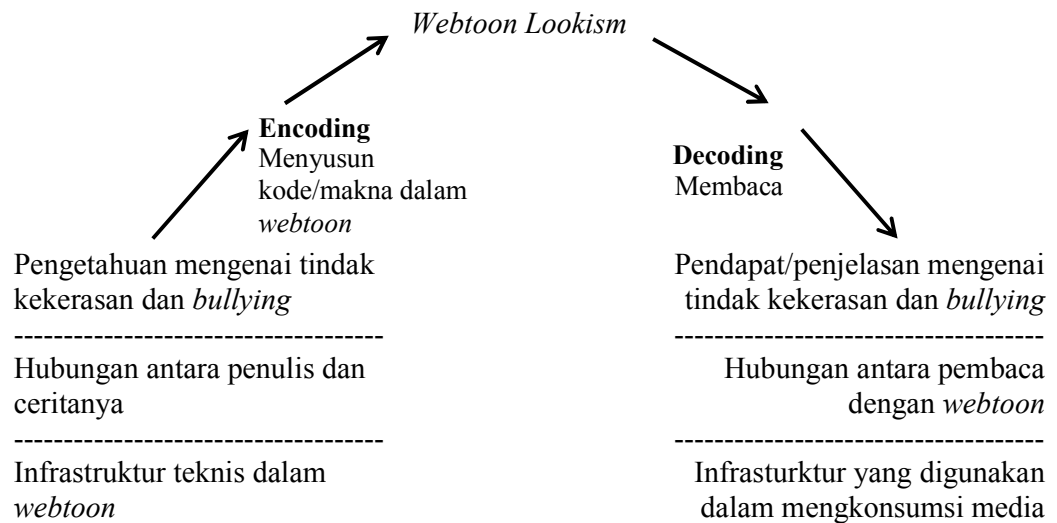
*Webtoon Lookism*

**Encoding**
Menyusun kode/makna dalam *webtoon*

**Decoding**
Membaca

Pengetahuan mengenai tindak kekerasan dan *bullying*

Hubungan antara penulis dan ceritanya

Infrastruktur teknis dalam *webtoon*

Pendapat/penjelasan mengenai tindak kekerasan dan *bullying*

Hubungan antara pembaca dengan *webtoon*

Infrasturktur yang digunakan dalam mengkonsumsi media